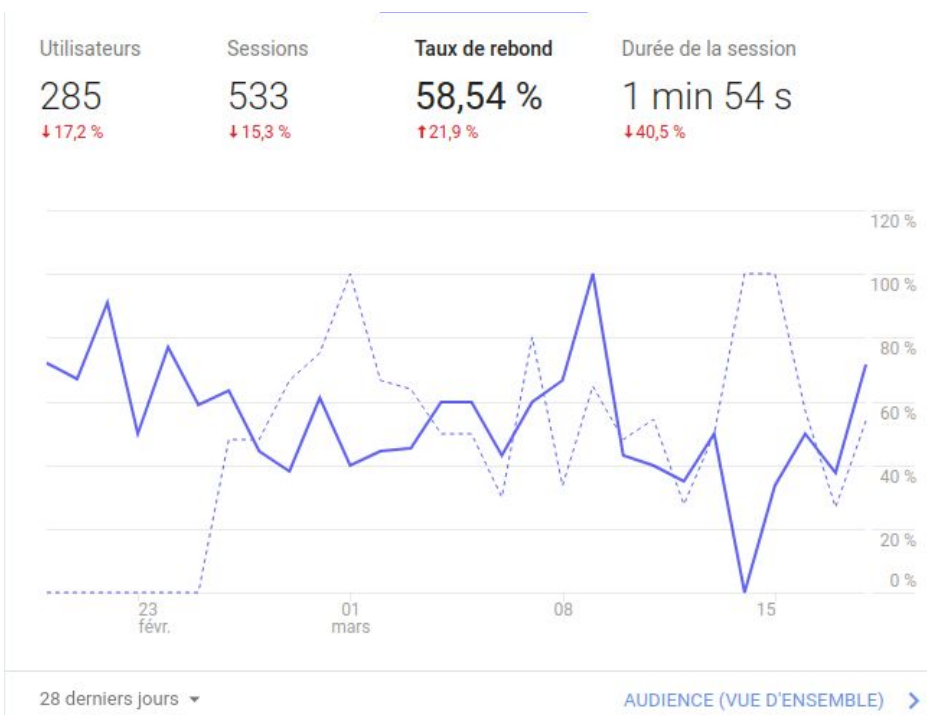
Utilisateurs
285
↓17,2 %

Sessions
533
↓15,3 %

Taux de rebond
58,54 %
↑21,9 %

Durée de la session
1 min 54 s
↓40,5 %

120 %
100 %
80 %
60 %
40 %
20 %
0 %

23 févr.
01 mars
08
15

28 derniers jours ▾

AUDIENCE (VUE D'ENSEMBLE) >